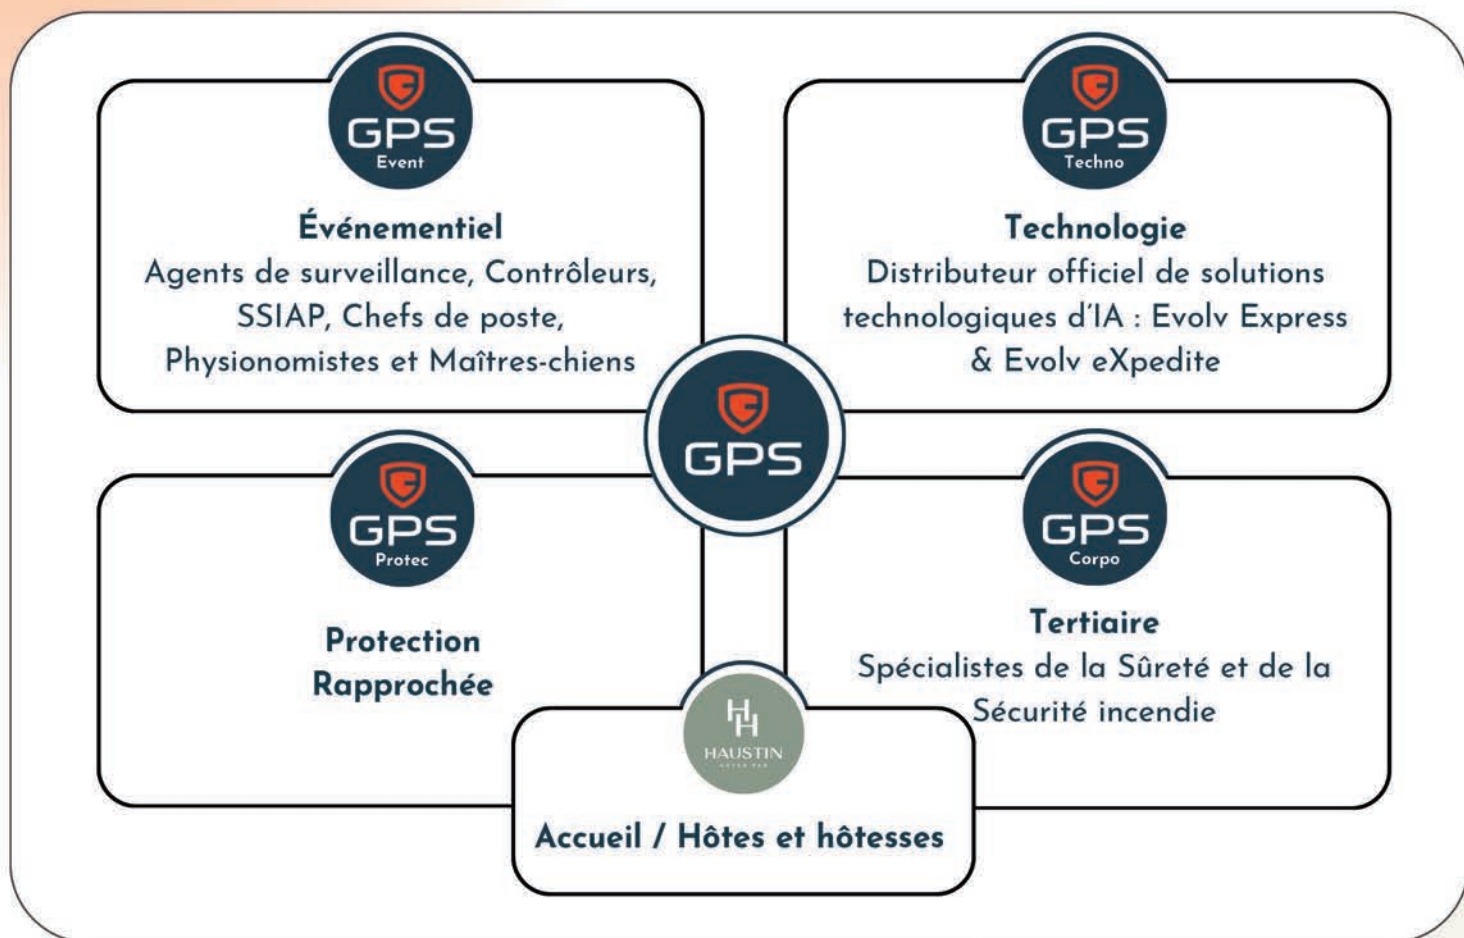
GPS Event

Événementiel
Agents de surveillance, Contrôleurs, SSIAP, Chefs de poste, Physionomistes et Maîtres-chiens

GPS Techno

Technologie
Distributeur officiel de solutions technologiques d'IA : Evolv Express & Evolv eXpedite

GPS

GPS Protec

Protection Rapprochée

GPS Corpo

Tertiaire
Spécialistes de la Sûreté et de la Sécurité incendie

HH
HAUSTIN
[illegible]

Accueil / Hôtes et hôtesses